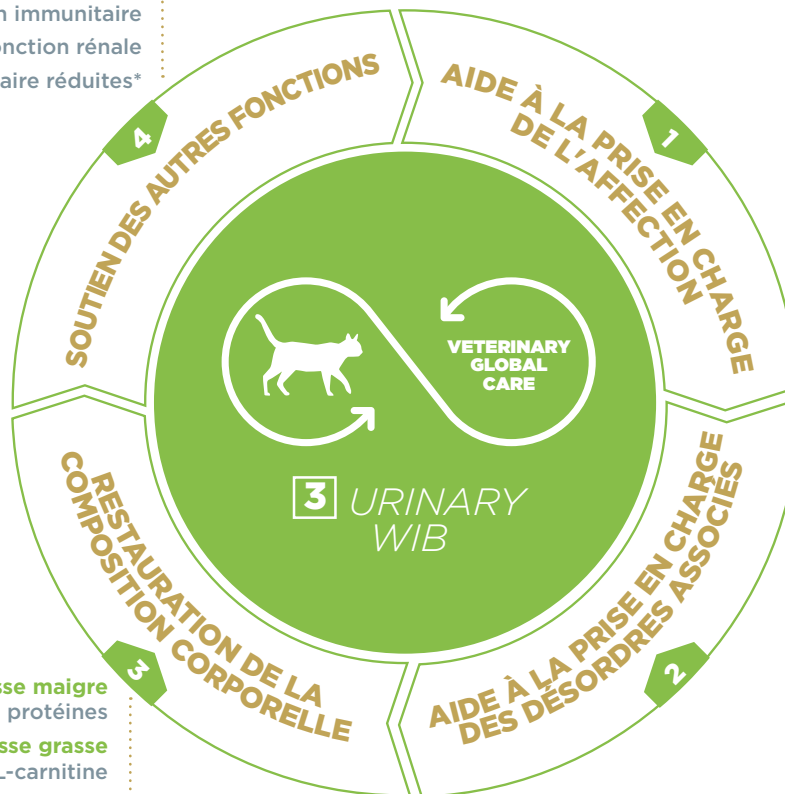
n immunitaire
onction rénale
aire réduites*

4
SOUTIEN DES AUTRES FONCTIONS

1
AIDE À LA PRISE EN CHARGE DE L'AFFECTION

VETERINARY GLOBAL CARE

3 URINARY WIB

3
RESTAURATION DE LA COMPOSITION CORPORELLE

2
AIDE À LA PRISE EN CHARGE DES DÉSORDRES ASSOCIÉS

sse maigre
protéines
sse grasse
-carnitine